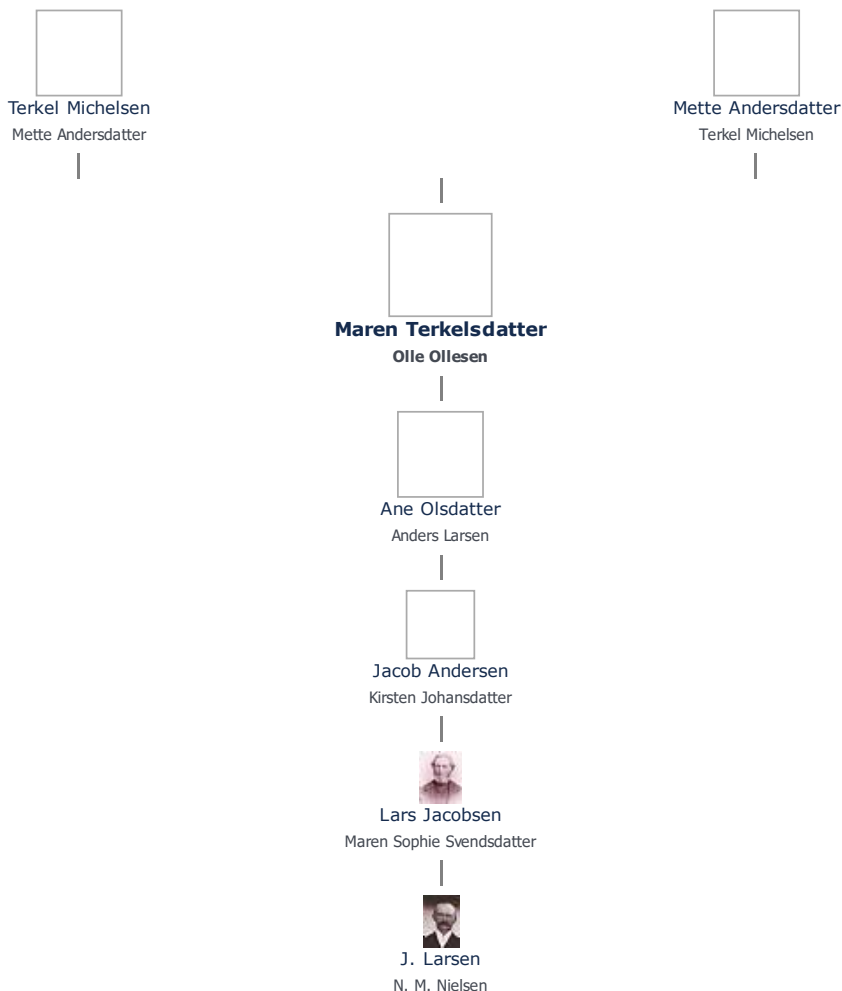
Terkel Michelsen
Mette Andersdatter

Mette Andersdatter
Terkel Michelsen

Maren Terkelsdatter
Olle Ollesen

Ane Olsdatter
Anders Larsen

Jacob Andersen
Kirsten Johansdatter

Lars Jacobsen
Maren Sophie Svendsdatter

J. Larsen
N. M. Nielsen